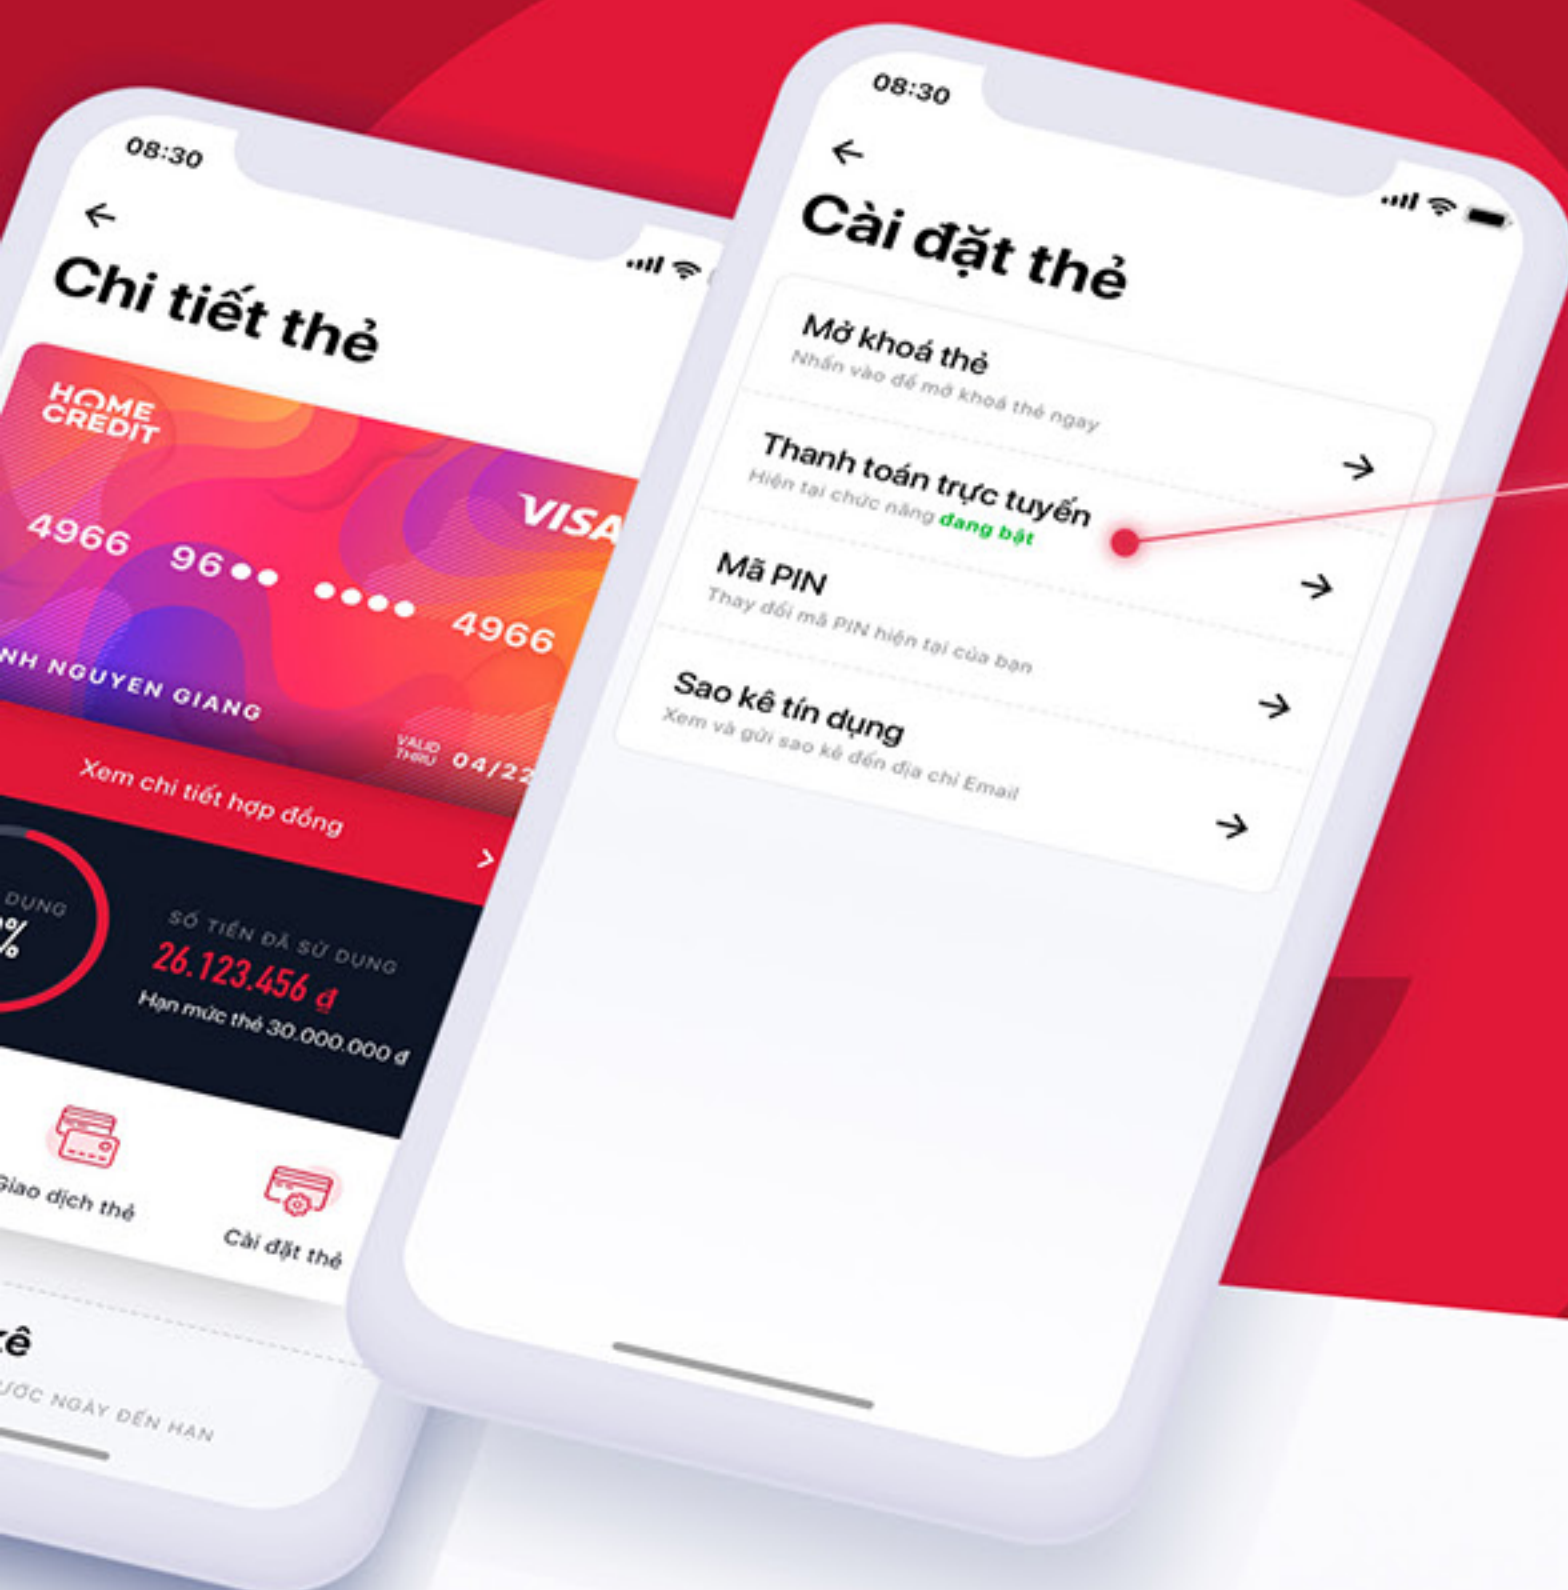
08:30

Chi tiết thẻ

HOME CREDIT

VISA

4966 96•• •••• 4966

NH NGUYEN GIANG

VALID THRU 04/22

Xem chi tiết hợp đồng

DUNG

%

SỐ TIỀN ĐÃ SỬ DỤNG

26.123.456 đ

Hạn mức thẻ 30.000.000 đ

Giao dịch thẻ

Cài đặt thẻ

ẻ

ƯỚC NGÀY ĐẾN HẠN

08:30

Cài đặt thẻ

Mở khoá thẻ
Nhấn vào để mở khoá thẻ ngay

Thanh toán trực tuyến
Hiện tại chức năng đang bật

Mã PIN
Thay đổi mã PIN hiện tại của bạn

Sao kê tín dụng
Xem và gửi sao kê đến địa chỉ Email